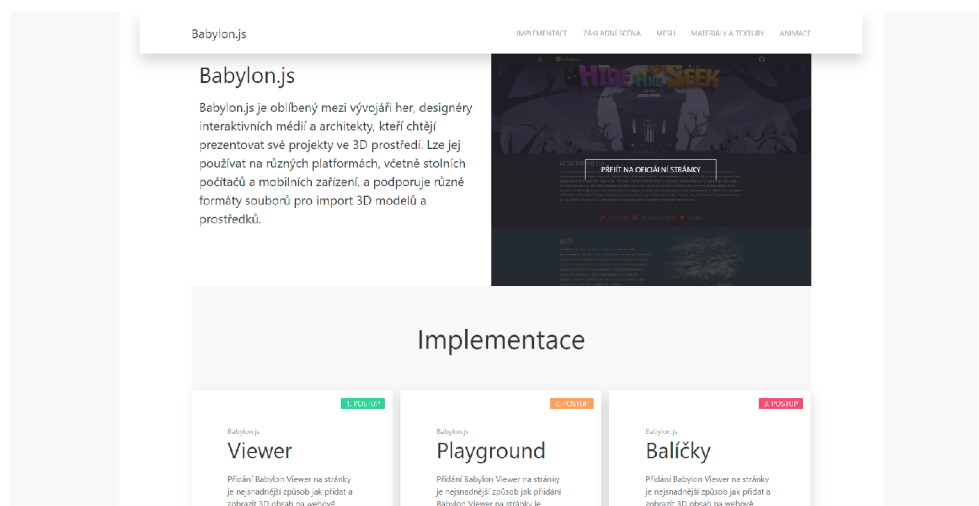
Babylon.js

IMPLEMENTACE ZÁKLADNÍ SCÉNA MESH MATERIÁLY A TEXTURY ANIMACE

Babylon.js

Babylon.js je oblíbený mezi vývojáři her, designéry interaktivních médií a architekty, kteří chtějí prezentovat své projekty ve 3D prostředí. Lze jej používat na různých platformách, včetně stolních počítačů a mobilních zařízení, a podporuje různé formáty souborů pro import 3D modelů a prostředků.

HIDE AND SEEK

PŘEJÍT NA OFICIÁLNÍ STRÁNKY

Implementace

1. POSTUP
Babylon.js
Viewer
Přidání Babylon Viewer na stránky je nejsnadnější způsob jak přidat a zobrazit 3D obsah na webové

2. POSTUP
Babylon.js
Playground
Přidání Babylon Viewer na stránky je nejsnadnější způsob jak přidání Babylon Viewer na stránky je

3. POSTUP
Babylon.js
Balíčky
Přidání Babylon Viewer na stránky je nejsnadnější způsob jak přidat a zobrazit 3D obsah na webové